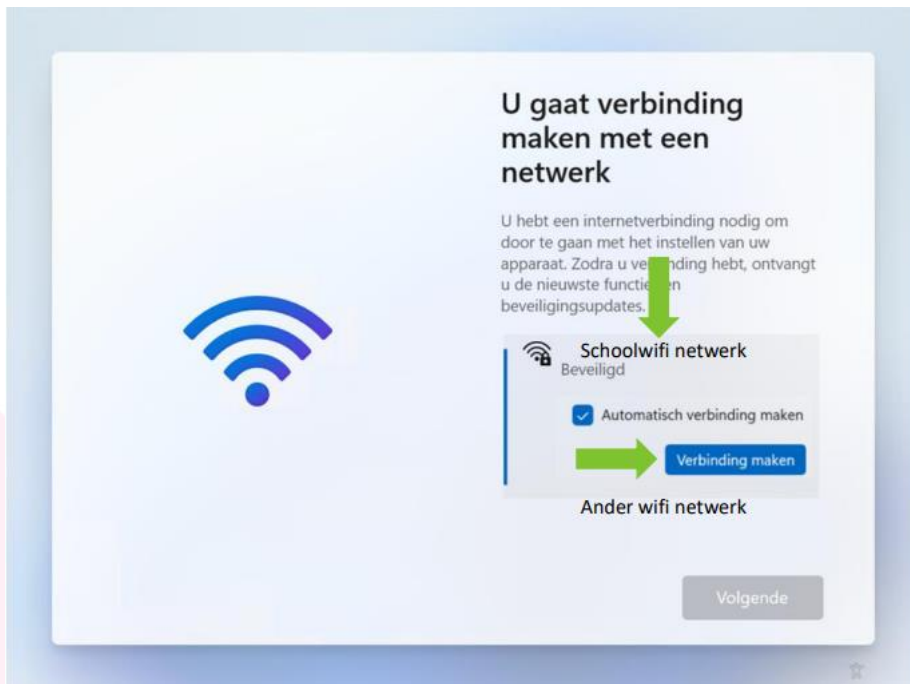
U gaat verbinding maken met een netwerk

U hebt een internetverbinding nodig om door te gaan met het instellen van uw apparaat. Zodra u ve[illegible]nding hebt, ontvangt u de nieuwste functi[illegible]en beveiligingsupdates.

Schoolwifi netwerk
Beveiligd

Automatisch verbinding maken

Verbinding maken

Ander wifi netwerk

Volgende